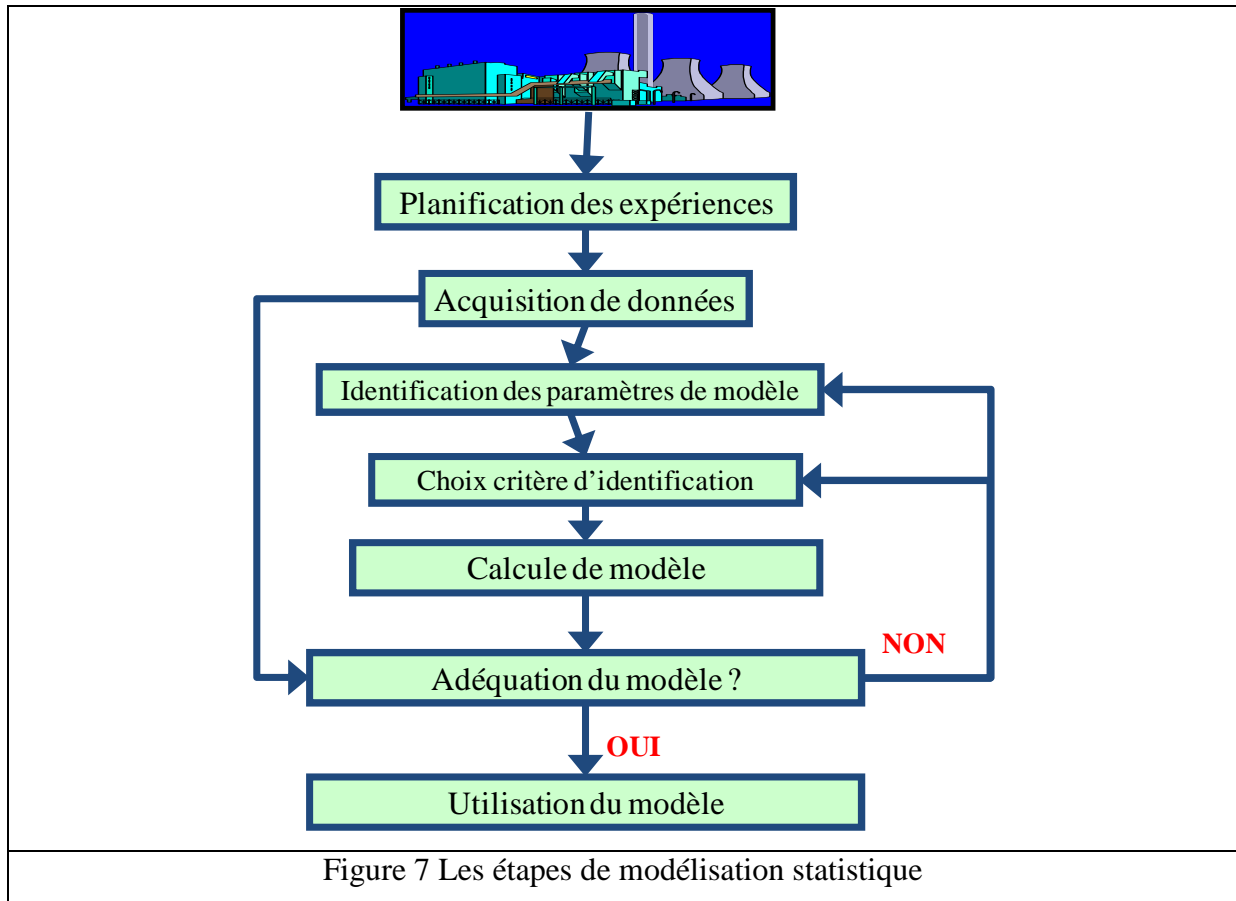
Planification des expériences

Acquisition de données

Identification des paramètres de modèle

Choix critère d'identification

Calcule de modèle

NON

Adéquation du modèle ?

OUI

Utilisation du modèle

Figure 7 Les étapes de modélisation statistique